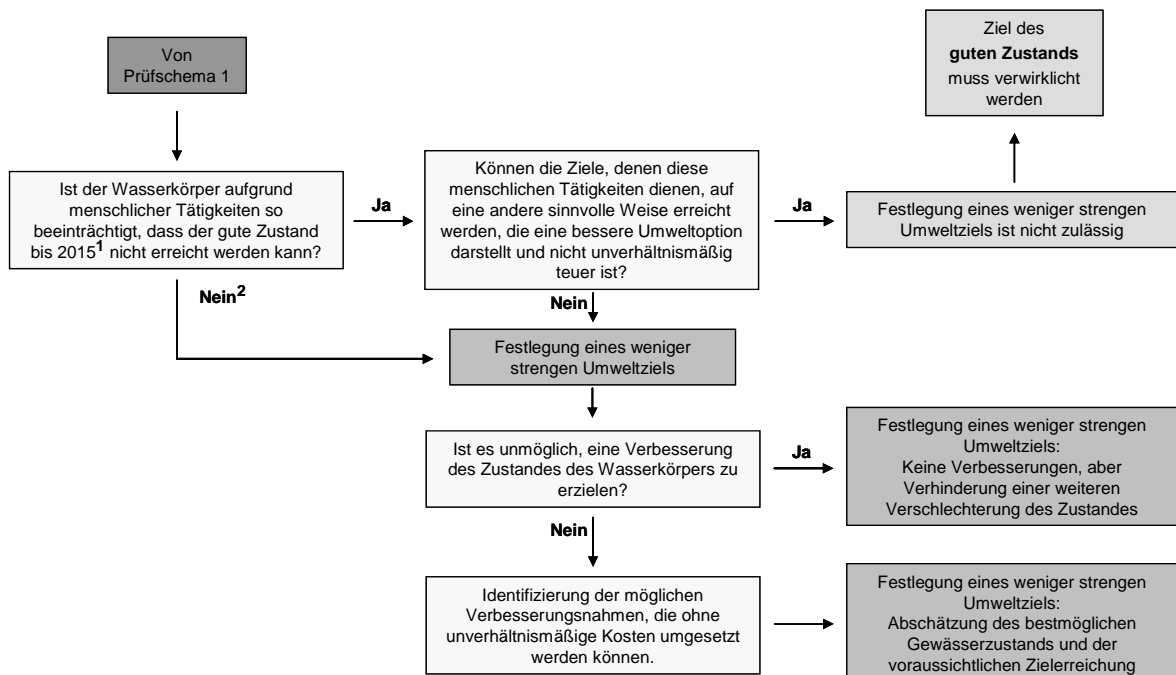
Von Prüfschema 1

Ist der Wasserkörper aufgrund menschlicher Tätigkeiten so beeinträchtigt, dass der gute Zustand bis 2015$^{1}$ nicht erreicht werden kann?

Ja

Können die Ziele, denen diese menschlichen Tätigkeiten dienen, auf eine andere sinnvolle Weise erreicht werden, die eine bessere Umweltoption darstellt und nicht unverhältnismäßig teuer ist?

Ja

Festlegung eines weniger strengen Umweltziels ist nicht zulässig

Ziel des **guten Zustands** muss verwirklicht werden

Nein$^{2}$

Nein

Festlegung eines weniger strengen Umweltziels

Ist es unmöglich, eine Verbesserung des Zustandes des Wasserkörpers zu erzielen?

Ja

Festlegung eines weniger strengen Umweltziels: Keine Verbesserungen, aber Verhinderung einer weiteren Verschlechterung des Zustandes

Nein

Identifizierung der möglichen Verbesserungsnahmen, die ohne unverhältnismäßige Kosten umgesetzt werden können.

Festlegung eines weniger strengen Umweltziels: Abschätzung des bestmöglichen Gewässerzustands und der voraussichtlichen Zielerreichung